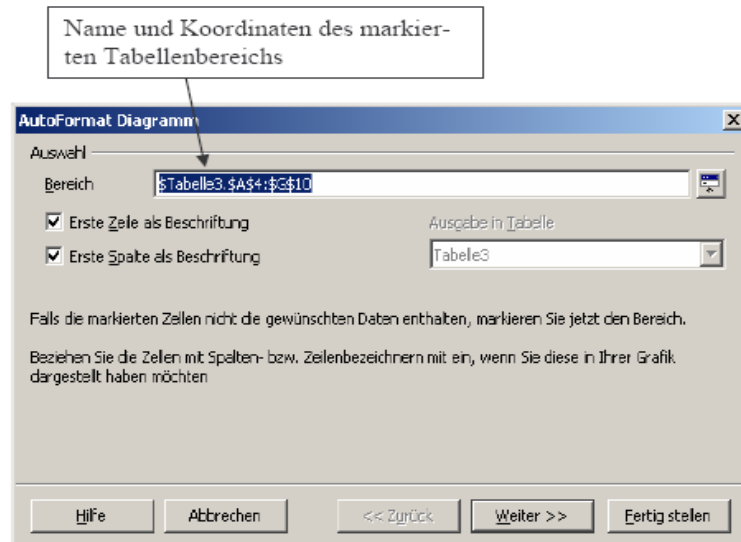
Name und Koordinaten des markierten Tabellenbereichs

AutoFormat Diagramm

Auswahl

Bereich $Tabelle3.$A$4:$G$10

Erste Zeile als Beschriftung

Erste Spalte als Beschriftung

Ausgabe in Tabelle

Tabelle3

Falls die markierten Zellen nicht die gewünschten Daten enthalten, markieren Sie jetzt den Bereich.

Beziehen Sie die Zellen mit Spalten- bzw. Zeilenbezeichnern mit ein, wenn Sie diese in Ihrer Grafik dargestellt haben möchten

Hilfe | Abbrechen | << Zurück | Weiter >> | Fertig stellen